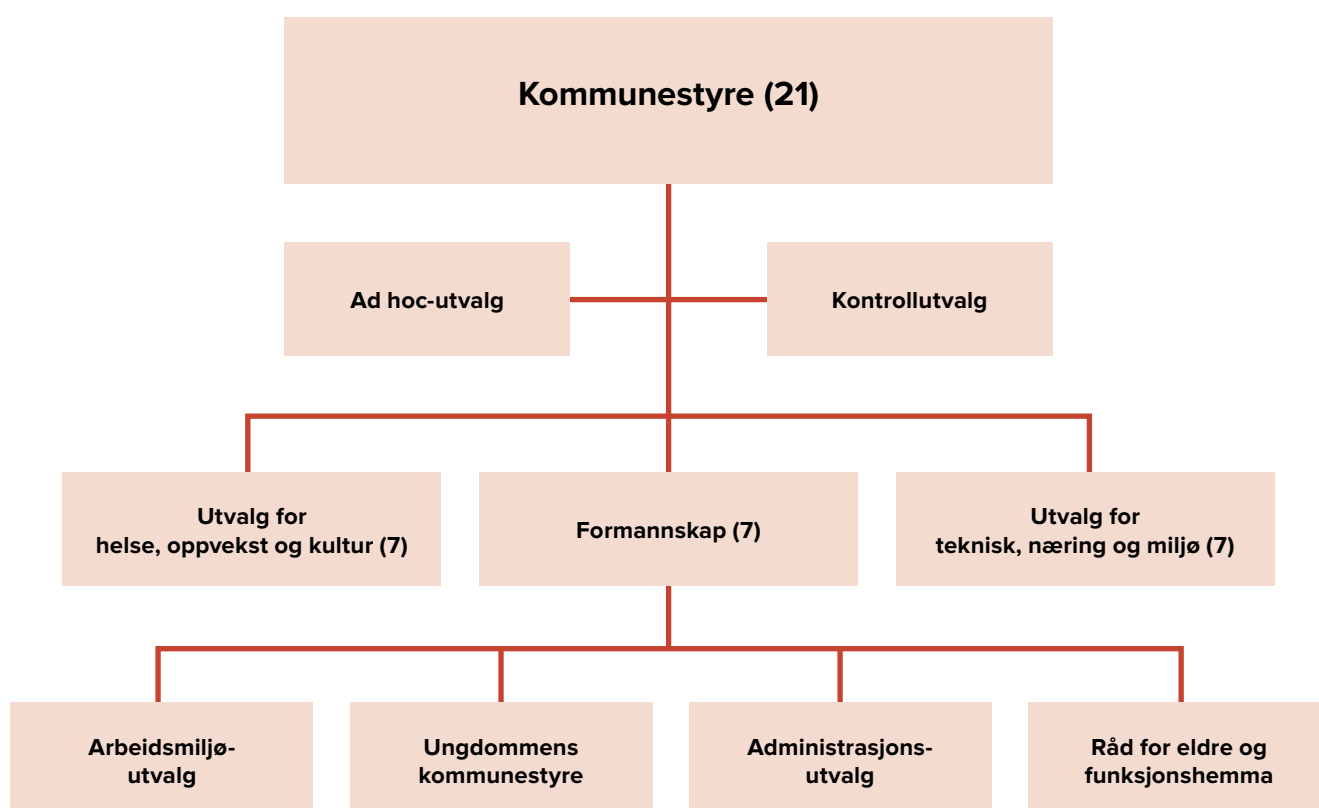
Kommunestyre (21)

Ad hoc-utvalg

Kontrollutvalg

Utvalg for helse, oppvekst og kultur (7)

Formannskap (7)

Utvalg for teknisk, næring og miljø (7)

Arbeidsmiljø-utvalg

Ungdommens kommunestyre

Administrasjons-utvalg

Råd for eldre og funksjonshemma